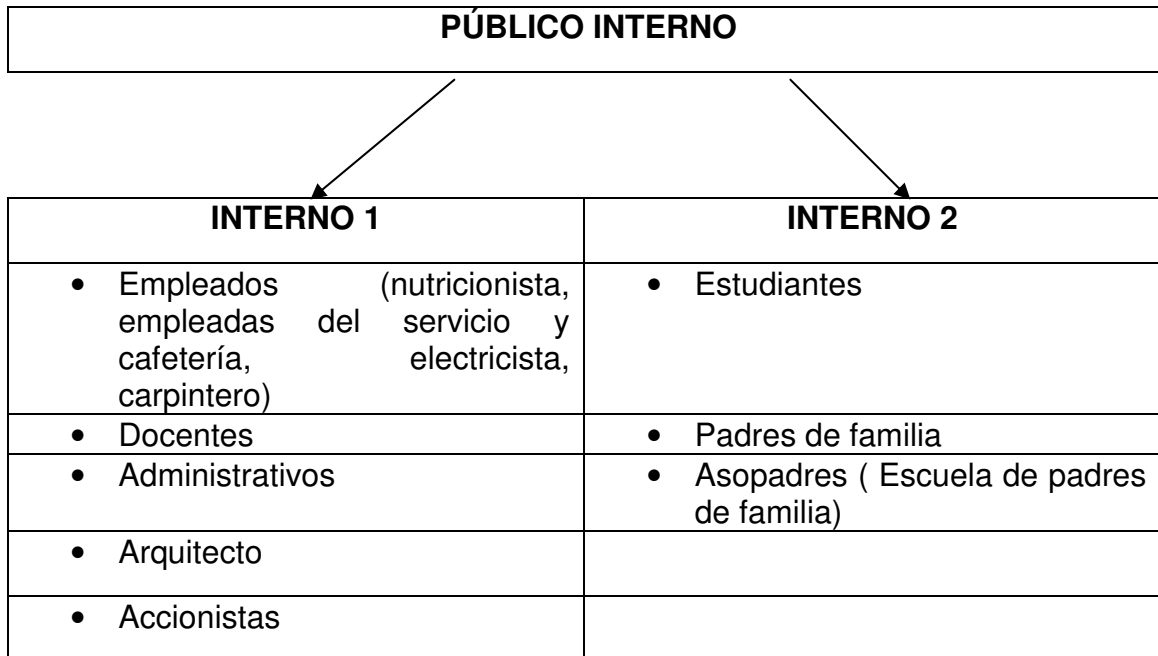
PÚBLICO INTERNO

| INTERNO 1 | INTERNO 2 |
|---|---|
| • Empleados (nutricionista, empleadas del servicio y cafetería, electricista, carpintero) | • Estudiantes |
| • Docentes | • Padres de familia |
| • Administrativos | • Asopadres ( Escuela de padres de familia) |
| • Arquitecto | |
| • Accionistas | |